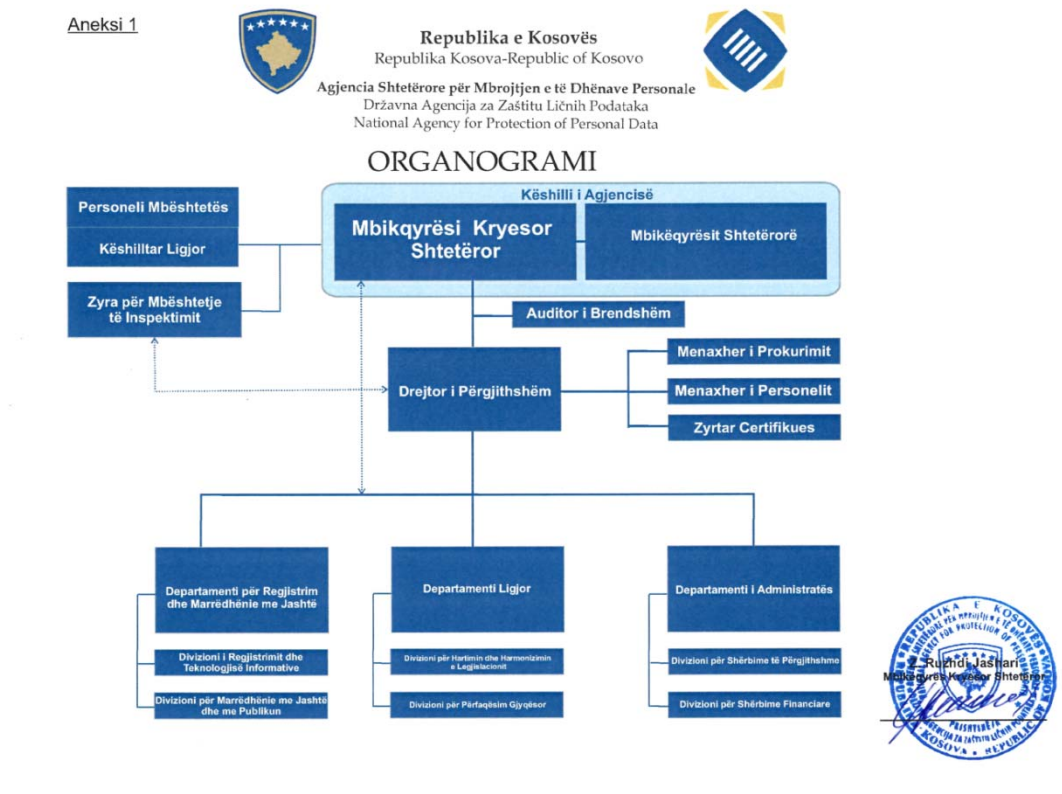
Aneksi 1

Republika e Kosovës
Republika Kosova-Republic of Kosovo

Agjencia Shtetërore për Mbrojtjen e të Dhënave Personale
Državna Agencija za Zaštitu Ličnih Podataka
National Agency for Protection of Personal Data

ORGANOGRAMI

Personeli Mbështetës

Këshilltar Ligjor

Zyra për Mbështetje të Inspektimit

Këshilli i Agjencisë

Mbikqyrësi Kryesor Shtetëror

Mbikëqyrësit Shtetërorë

Auditor i Brendshëm

Drejtor i Përgjithshëm

Menaxher i Prokurimit

Menaxher i Personelit

Zyrtar Certifikues

Departamenti për Regjistrim dhe Marrëdhënie me Jashtë

Divizioni i Regjistrimit dhe Teknologjisë Informative

Divizioni për Marrëdhënie me Jashtë dhe me Publikun

Departamenti Ligjor

Divizioni për Hartimin dhe Harmonizimin e Legjislacionit

Divizioni për Përfaqësim Gjyqësor

Departamenti i Administratës

Divizioni për Shërbime të Përgjithshme

Divizioni për Shërbime Financiare

Ruzhdi Jashari
Mbikqyrës Kryesor Shtetëror

REPUBLIKA E KOSOVËS
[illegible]
PRISHTINË
KOSOVA • REPUBLIC OF